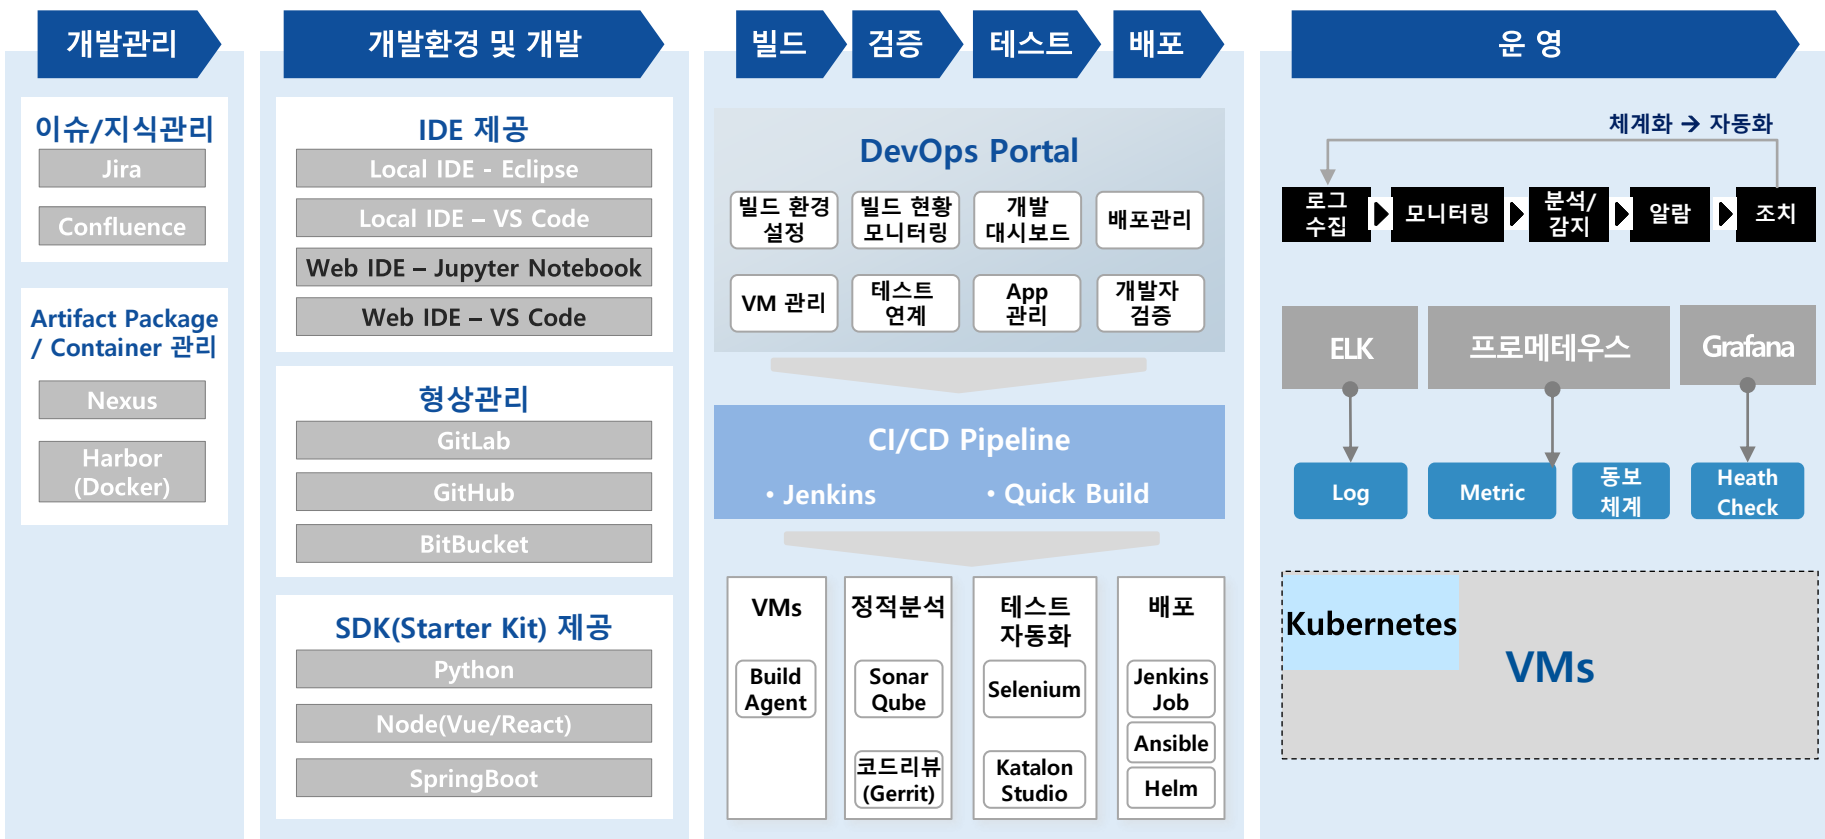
개발관리

이슈/지식관리
Jira
Confluence

Artifact Package / Container 관리
Nexus
Harbor (Docker)

개발환경 및 개발

IDE 제공
Local IDE - Eclipse
Local IDE – VS Code
Web IDE – Jupyter Notebook
Web IDE – VS Code

형상관리
GitLab
GitHub
BitBucket

SDK(Starter Kit) 제공
Python
Node(Vue/React)
SpringBoot

빌드
검증
테스트
배포

DevOps Portal
빌드 환경 설정
빌드 현황 모니터링
개발 대시보드
배포관리
VM 관리
테스트 연계
App 관리
개발자 검증

CI/CD Pipeline
• Jenkins
• Quick Build

VMs
Build Agent

정적분석
Sonar Qube
코드리뷰 (Gerrit)

테스트 자동화
Selenium
Katalon Studio

배포
Jenkins Job
Ansible
Helm

운 영

체계화 → 자동화
로그 수집
모니터링
분석/ 감지
알람
조치

ELK
프로메테우스
Grafana
Log
Metric
통보 체계
Heath Check

Kubernetes
VMs